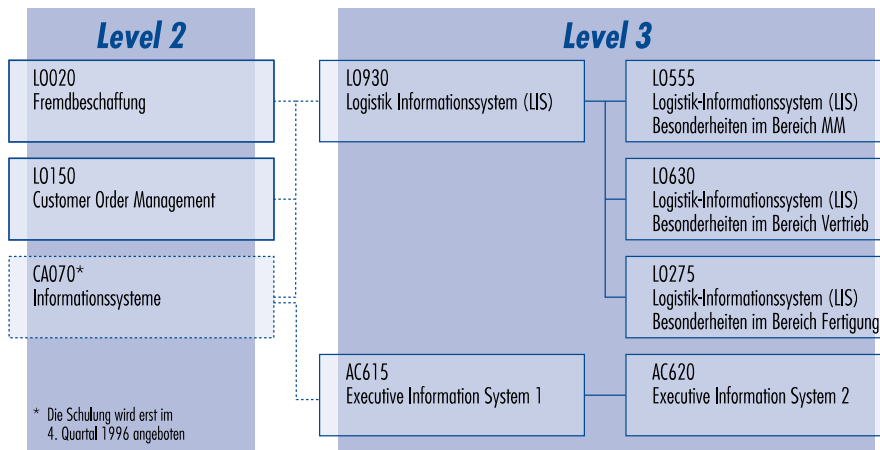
Level 2

LO020
Fremdbeschaffung

LO150
Customer Order Management

CA070*
Informationssysteme

* Die Schulung wird erst im 4. Quartal 1996 angeboten

Level 3

LO930
Logistik Informationssystem (LIS)

LO555
Logistik-Informationssystem (LIS)
Besonderheiten im Bereich MM

LO630
Logistik-Informationssystem (LIS)
Besonderheiten im Bereich Vertrieb

LO275
Logistik-Informationssystem (LIS)
Besonderheiten im Bereich Fertigung

AC615
Executive Information System 1

AC620
Executive Information System 2